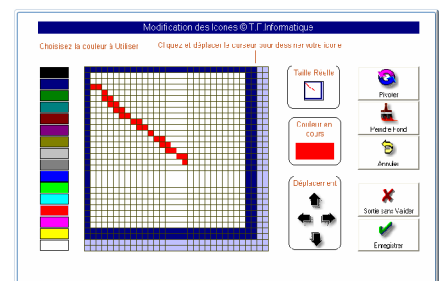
Modification des Icones © T.F Informatique

Choisissez la couleur à Utiliser

Cliquez et déplacez le curseur pour dessiner votre icone

Taille Réelle

Couleur en cours

Déplacement

Pivoter

Peindre Fond

Annuler

Sortie sans Valider

Enregistrer